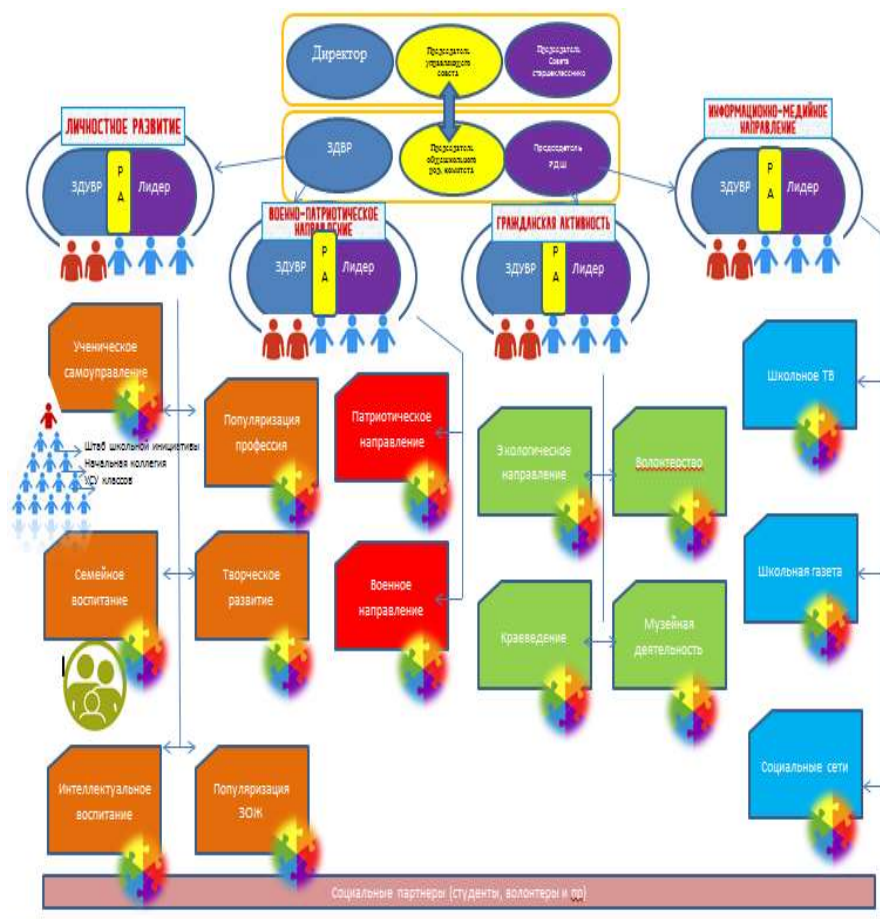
Директор

Председатель управляющего совета

Председатель Совета старшеклассников

ЗДВР

Председатель общешкольного род. комитета

Председатель РДШ

ЛИЧНОСТНОЕ РАЗВИТИЕ

ЗДУВР

Р
А

Лидер

ВОЕННО-ПАТРИОТИЧЕСКОЕ НАПРАВЛЕНИЕ

ЗДУВР

Р
А

Лидер

ГРАЖДАНСКАЯ АКТИВНОСТЬ

ЗДУВР

Р
А

Лидер

ИНФОРМАЦИОННО-МЕДИЙНОЕ НАПРАВЛЕНИЕ

ЗДУВР

Р
А

Лидер

Ученическое самоуправление

Штаб школьной инициативы
Начальная коллегия
УСУ классов

Популяризация профессия

Патриотическое направление

Экологическое направление

Волонтерство

Школьное ТВ

Семейное воспитание

Творческое развитие

Военное направление

Краеведение

Музейная деятельность

Школьная газета

Интеллектуальное воспитание

Популяризация ЗОЖ

Социальные сети

Социальные партнеры (студенты, волонтеры и др)